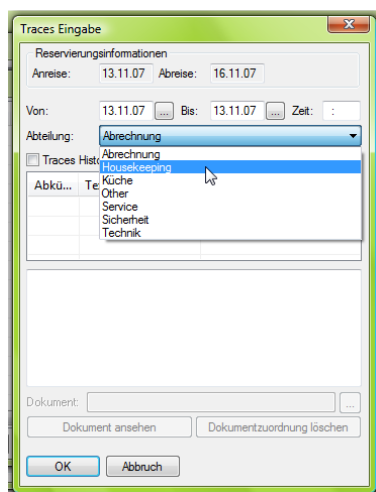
Traces Eingabe

Reservierungsinformationen

Anreise: 13.11.07 Abreise: 16.11.07

Von: 13.11.07 ... Bis: 13.11.07 ... Zeit: :

Abteilung: Abrechnung

Abrechnung
Housekeeping
Küche
Other
Service
Sicherheit
Technik

Traces Histo

Abkü... Te

Dokument:

Dokument ansehen

Dokumentzuordnung löschen

OK

Abbruch